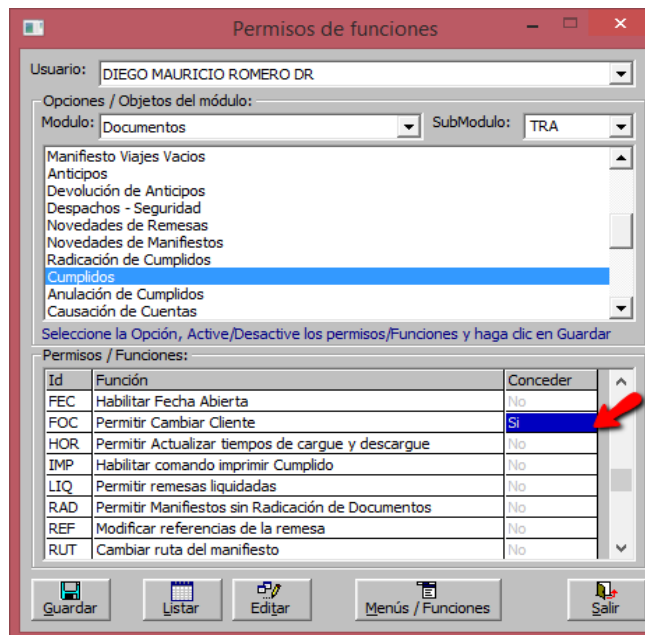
Permisos de funciones

Usuario: DIEGO MAURICIO ROMERO DR

Opciones / Objetos del módulo:

Modulo: Documentos

SubModulo: TRA

Manifiesto Viajes Vacios
Anticipos
Devolución de Anticipos
Despachos - Seguridad
Novedades de Remesas
Novedades de Manifiestos
Radicación de Cumplidos
Cumplidos
Anulación de Cumplidos
Causación de Cuentas

Seleccione la Opción, Active/Desactive los permisos/Funciones y haga clic en Guardar

Permisos / Funciones:

| Id | Función | Conceder |
|---|---|---|
| FEC | Habilitar Fecha Abierta | No |
| FOC | Permitir Cambiar Cliente | Si |
| HOR | Permitir Actualizar tiempos de cargue y descargue | No |
| IMP | Habilitar comando imprimir Cumplido | No |
| LIQ | Permitir remesas liquidadas | No |
| RAD | Permitir Manifiestos sin Radicación de Documentos | No |
| REF | Modificar referencias de la remesa | No |
| RUT | Cambiar ruta del manifiesto | No |

Guardar
Listar
Editar
Menús / Funciones
Salir